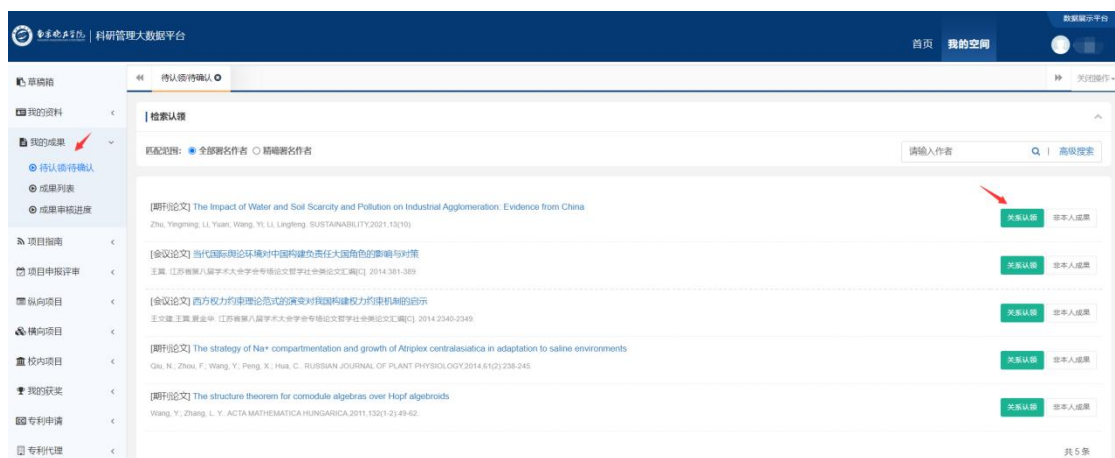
数据展示平台

南京晓庄学院 | 科研管理大数据平台

首页 我的空间

草稿箱

我的资料

我的成果

待认领待确认

成果列表

成果审核进度

项目指南

项目申报评审

纵向项目

横向项目

校内项目

我的获奖

专利申请

专利代理

待认领待确认

关闭操作

检索认领

匹配范围: ● 全部署名作者 ○ 精确署名作者

请输入作者

高级搜索

[期刊论文] The Impact of Water and Soil Scarcity and Pollution on Industrial Agglomeration: Evidence from China

Zhu, Yingming; Li, Yuan; Wang, Yi; Li, Lingfeng. SUSTAINABILITY,2021,13(10)

关系认领 非本人成果

[会议论文] 当代国际舆论环境对中国构建负责任大国角色的影响与对策

王翼. 江苏省第八届学术大会学会专场论文哲学社会类论文汇编[C]. 2014:381-389

关系认领 非本人成果

[会议论文] 西方权力约束理论范式的演变对我国构建权力约束机制的启示

王文雄;王翼;夏金华. 江苏省第八届学术大会学会专场论文哲学社会类论文汇编[C]. 2014:2340-2349

关系认领 非本人成果

[期刊论文] The strategy of Na+ compartmentation and growth of Atriplex centralasiatica in adaptation to saline environments

Qiu, N.; Zhou, F.; Wang, Y.; Peng, X.; Hua, C.. RUSSIAN JOURNAL OF PLANT PHYSIOLOGY,2014,61(2):238-245

关系认领 非本人成果

[期刊论文] The structure theorem for comodule algebras over Hopf algebroids

Wang, Y.; Zhang, L. Y.. ACTA MATHEMATICA HUNGARICA,2011,132(1-2):49-62.

关系认领 非本人成果

共5条